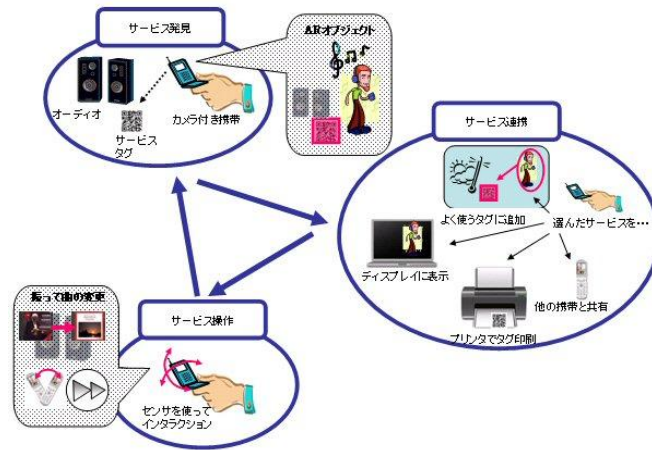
サービス発見

ARオブジェクト

オーディオ

カメラ付き携帯

サービス
タグ

サービス連携

よく使うタグに追加

選んだサービスを…

ディスプレイに表示

他の携帯と共有

プリンタでタグ印刷

振って曲の変更

サービス操作

センサを使って
インタラクション